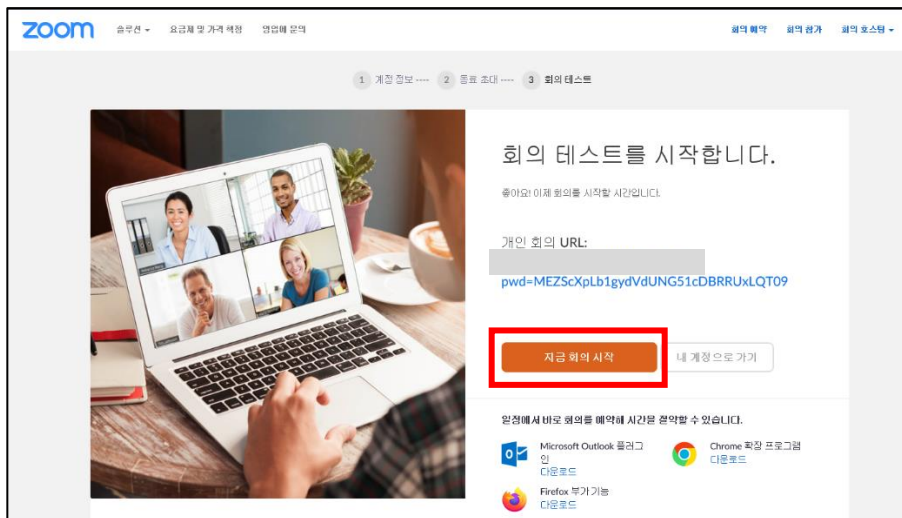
zoom 솔루션 ▾ 요금제 및 가격 책정 영업에 문의

회의 예약 회의 참가 회의 호스팅 ▾

1 계정 정보 ---- 2 동료 초대 ---- 3 회의 테스트

회의 테스트를 시작합니다.

좋아요! 이제 회의를 시작할 시간입니다.

개인 회의 URL:

pwd=MEZScXpLb1gydVdUNG51cDBRRUxLQT09

지금 회의 시작

내 계정으로 가기

일정에서 바로 회의를 예약해 시간을 절약할 수 있습니다.

Microsoft Outlook 플러그인
다운로드

Chrome 확장 프로그램
다운로드

Firefox 부가기능
다운로드